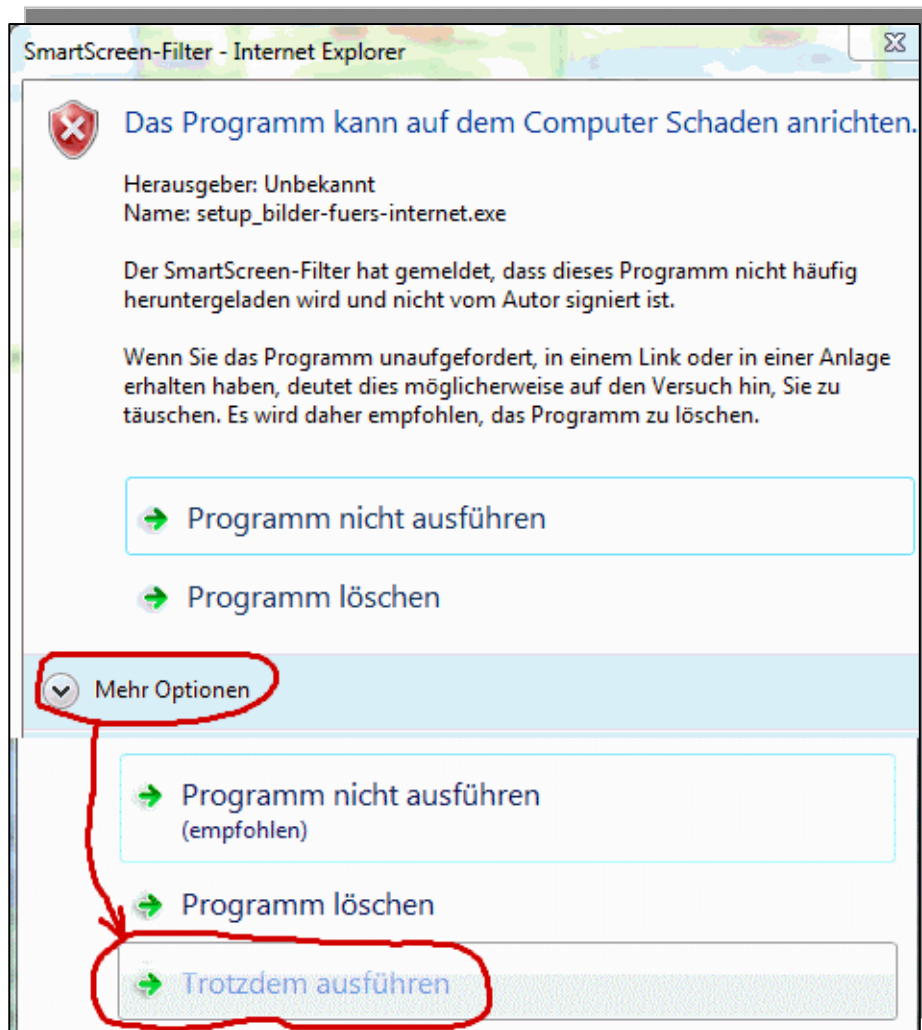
SmartScreen-Filter - Internet Explorer

Das Programm kann auf dem Computer Schaden anrichten.

Herausgeber: Unbekannt
Name: setup_bilder-fuers-internet.exe

Der SmartScreen-Filter hat gemeldet, dass dieses Programm nicht häufig heruntergeladen wird und nicht vom Autor signiert ist.

Wenn Sie das Programm unaufgefordert, in einem Link oder in einer Anlage erhalten haben, deutet dies möglicherweise auf den Versuch hin, Sie zu täuschen. Es wird daher empfohlen, das Programm zu löschen.

Programm nicht ausführen

Programm löschen

Mehr Optionen

Programm nicht ausführen
(empfohlen)

Programm löschen

Trotzdem ausführen